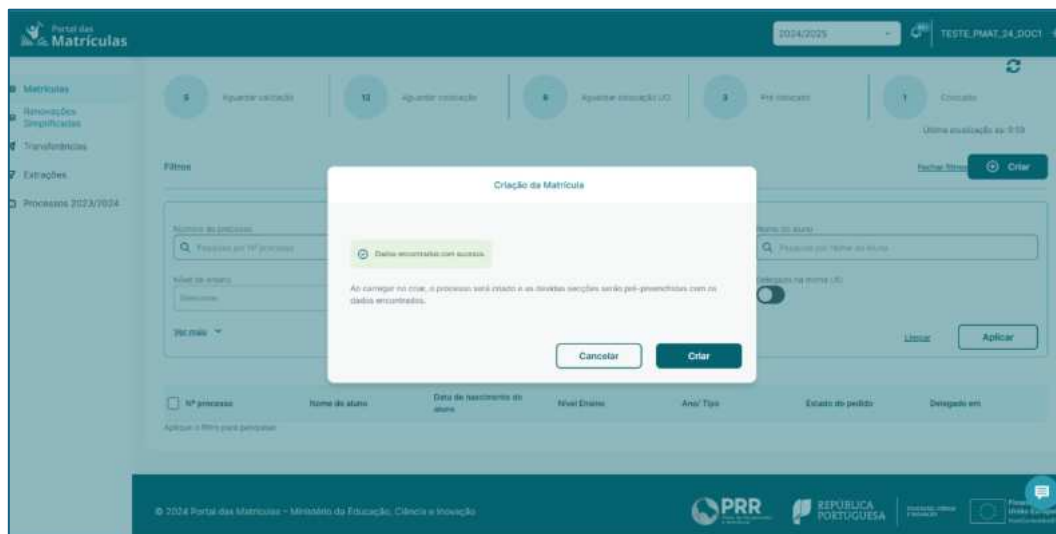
Portal das Matrículas

2024/2025

TESTE.PMAT.24.DOC1

Matrículas
Renovações Simplificadas
Transferências
Extrações
Processos 2023/2024

5 Aguardar validação
12 Aguardar colocação
6 Aguardar colocação UO
3 Pré colocado
1 Colocado

Última atualização às: 0:59

Filtros

Fechar filtros

Criar

Número do processo
Pesquisar por Nº processo

Nome do aluno
Pesquisar por Nome do Aluno

Nível de ensino
Selecionar

Delegado na minha UO

Ver mais

Limpar

Aplicar

Criação da Matrícula

Dados encontrados com sucesso.

Ao carregar no criar, o processo será criado e as devidas secções serão pré-preenchidas com os dados encontrados.

Cancelar

Criar

Nº processo | Nome do aluno | Data de nascimento do aluno | Nível Ensino | Ano/ Tipo | Estado do pedido | Delegado em

Aplique o filtro para pesquisar.

© 2024 Portal das Matrículas - Ministério da Educação, Ciência e Inovação

PRR

REPÚBLICA PORTUGUESA

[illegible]